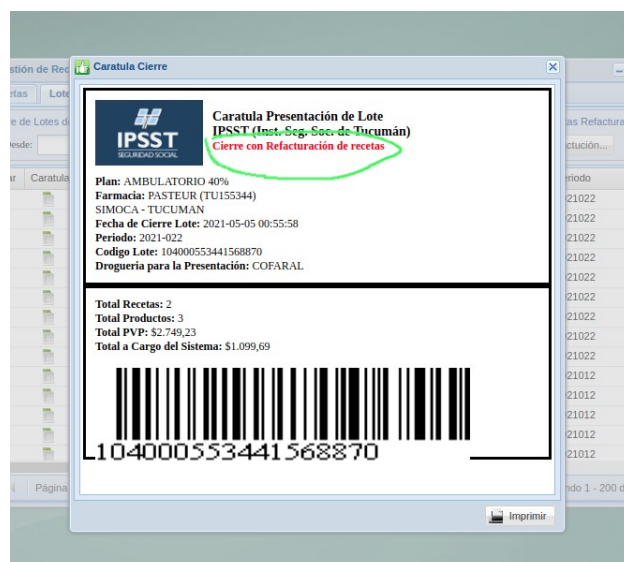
stión de Rec
etas | Lote
e de Lotes d
esde:
ar | Caratula

Caratula Cierre

IPSST
SEGURIDAD SOCIAL

Caratula Presentación de Lote
IPSST (Inst. Seg. Soc. de Tucumán)
Cierre con Refacturación de recetas

Plan: AMBULATORIO 40%
Farmacia: PASTEUR (TU155344)
SIMOCA - TUCUMAN
Fecha de Cierre Lote: 2021-05-05 00:55:58
Periodo: 2021-022
Codigo Lote: 104000553441568870
Drogueria para la Presentación: COFARAL

Total Recetas: 2
Total Productos: 3
Total PVP: $2.749,23
Total a Cargo del Sistema: $1.099,69

104000553441568870

Imprimir

as Refactura
ctución...
eriodo
21022
21022
21022
21022
21022
21022
21022
21022
21022
21022
21012
21012
21012
21012
21012
i | Págin
ndo 1 - 200 d